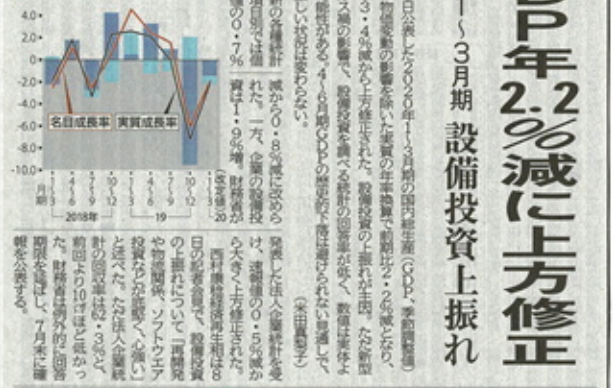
DP年2.2%減に上方修正

1～3月期 設備投資上振れ

日公表した2020年1～3月期の国内総生産(GDP、季節調整済

物価変動の影響を除いた実質の年率換算で前期比2・2%減となり、

3・4%減から上方修正された。設備投資が上振れしたことが主因。ただ新型

ス禍の影響で、設備投資を調べる統計の回答率が低く、数値は実体よ

能性がある。4～6月期GDPの歴史的な下落は避けられない見通しで、

しい状況は変わらない。

(米田貴郎子)

発表した法人企業統計を受け、速報値の0・5%減から大きく上方修正された。

西村康稔経済再生相は8日の記者会見で、設備投資の上振れについて「情報関連や物流関連、ソフトウエア投資が力強く伸びた」と述べた。ただ法人企業統計の回答率は62・3%で、前回より10ポイント近く低かった。財務省は例外的に回答期限を延ばし、7月末に確報を公表する。

一方、企業の設備投資は0・7%増、財務省の

減から0・8%減に改め

月期では

4.0
2.0
0
-2.0
-4.0
-6.0
-8.0
-10.0
名目成長率
実質成長率
1～3 4～6 7～9 10～12 1～3 4～6 7～9 10～12 1～3
月期
2018年
19
20